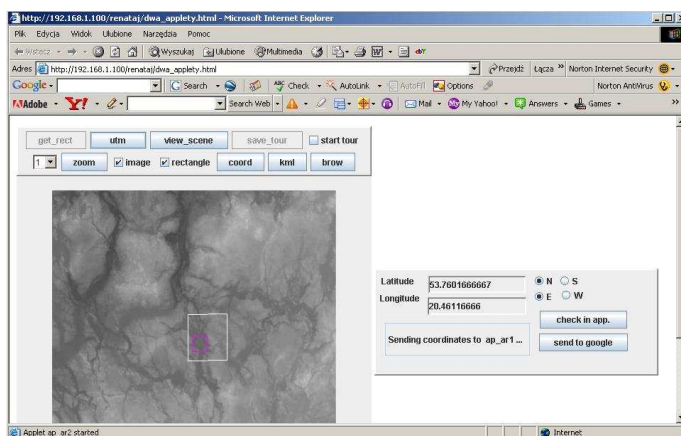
http://192.168.1.100/renataj/dwa_applety.html - Microsoft Internet Explorer

Plik Edycja Widok Ulubione Narzędzia Pomoc

Wstecz Wyszukaj Ulubione Multimedia

Adres http://192.168.1.100/renataj/dwa_applety.html Przejdź Łącza » Norton Internet Security

Google Search Check AutoLink AutoFill Options Norton AntiVirus

Adobe Y! Search Web Mail My Yahoo! Answers Games

get_rect utm view_scene save_tour start tour

1 zoom image rectangle coord kml brow

Latitude 53.7601666667 N S

Longitude 20.46116666 E W

check in app.

Sending coordinates to ap_ar1 ... send to google

Applet ap_ar2 started Internet